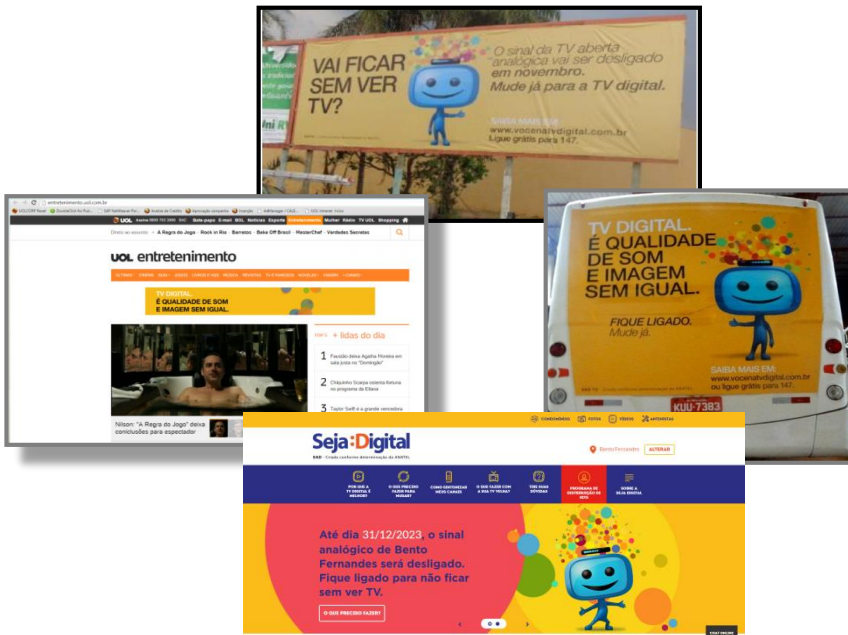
VAI FICAR SEM VER TV?

O sinal da TV aberta analógica vai ser desligado em novembro. Mude já para a TV digital.

SAIBA MAIS EM: www.vocenatvdigital.com.br Ligue grátis para 147.

entretenimento.uol.com.br

UOL

UOL entretenimento

TV DIGITAL. É QUALIDADE DE SOM E IMAGEM SEM IGUAL.

+ lidas do dia

1 Paixão deixa Agatha Moreira em sala justa no "Domingão"

2 Chiquinho Scarpa sobre a fortuna no programa de Eliana

3 Taylor Swift é a grande vencedora

Nilson: "A Regra do Jogo" deixa conclusões para espectador

TV DIGITAL. É QUALIDADE DE SOM E IMAGEM SEM IGUAL.

FIQUE LIGADO. Mude já.

SAIBA MAIS EM: www.vocenatvdigital.com.br ou ligue grátis para 147.

KUU-7383

Seja Digital

Bento Fernandes ALTERAR

Até dia 31/12/2023, o sinal analógico de Bento Fernandes será desligado. Fique ligado para não ficar sem ver TV.

O QUE PRECISO FAZER?